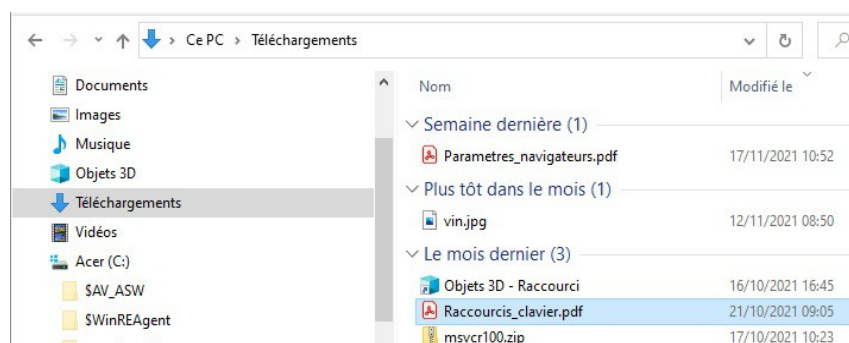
Ce PC > Téléchargements

Documents
Images
Musique
Objets 3D
Téléchargements
Vidéos
Acer (C:)
$AV_ASW
$WinREAgent

Nom
Modifié le

Semaine dernière (1)
Parametres_navigateurs.pdf 17/11/2021 10:52

Plus tôt dans le mois (1)
vin.jpg 12/11/2021 08:50

Le mois dernier (3)
Objets 3D - Raccourci 16/10/2021 16:45
Raccourcis_clavier.pdf 21/10/2021 09:05
msvcr100.zip 17/10/2021 10:23